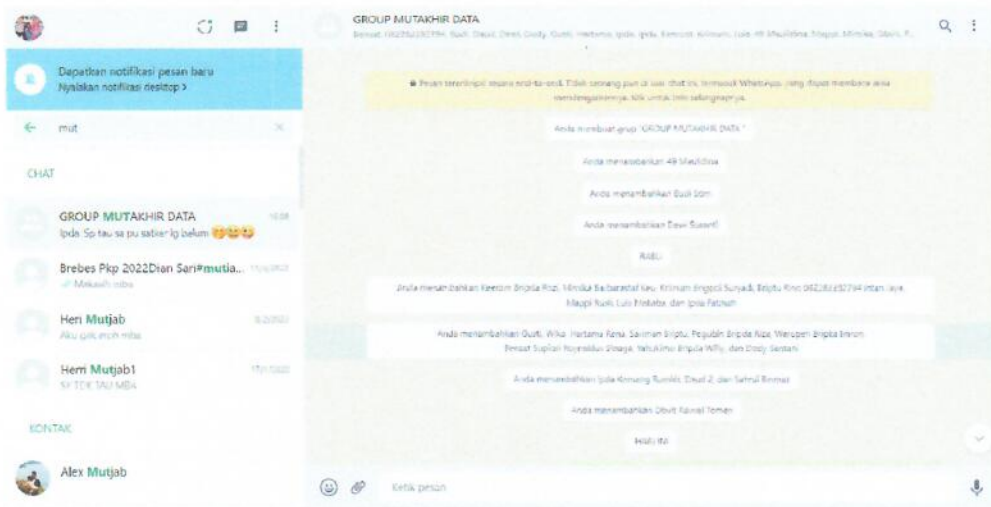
GROUP MUTAKHIR DATA
Brmat 082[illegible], Budi, Daud, Dewi, Dody, Gusti, Herlambe, Ipda, Ipda, Keenan, Kriman, Luis 49 Maulidina, Mappi, Minika, Obvit, F...

Dapatkan notifikasi pesan baru
Nyalakan notifikasi desktop >

mut

CHAT

GROUP MUTAKHIR DATA 10.08
Ipda. Sp tau sa pu satker lg belum 😂😂😂

Brebes Pkp 2022Dian Sari#mutia... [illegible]
Makasih mba

Heri Mutjab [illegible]
Aku gak ercih mba

Herri Mutjab1 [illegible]
SY TDK TAU MBA

KONTAK

Alex Mutjab

🔒 Pesan terenkripsi secara end-to-end. Tidak seorang pun di luar chat ini, termasuk WhatsApp, yang dapat membaca atau mendengarkannya. Klik untuk info selengkapnya.

Anda membuat grup "GROUP MUTAKHIR DATA "

Anda menambahkan 49 Maulidina

Anda menambahkan Budi bon

Anda menambahkan Dewi Susanti

Rabu

Anda menambahkan Keenan Bripda Rizi, Minika Baibaratal kau, Kriman Brigpol Suryadi, Briptu Rino 08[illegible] Intan Jaya, Mappi Kusk, Luis Herlaba, dan Ipda Fatihah

Anda menambahkan Gusti, Wiko, Hertama Rena, Saiman Briptu, Pegubin Bripda Riza, Werupen Bripta Imron, Brmat Suplian Nuyasidu Slaagk, Yahukimo Bripda Wffy, dan Dody Sendan

Anda menambahkan Ipda Kimaang Rumbi, Daud Z, dan Sahrul Rinmaz

Anda menambahkan Obvit Rasal Temen

Hari ini

Ketik pesan